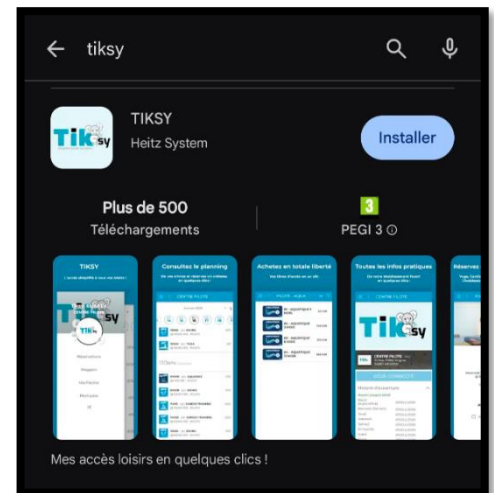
tiksy

TIKSY
Heitz System

Installer

Plus de 500
Téléchargements

3
PEGI 3

TIKSY

Consultez le planning

Achetez en totale liberté

Toutes les infos pratiques

Réservez

Mes accès loisirs en quelques clics !